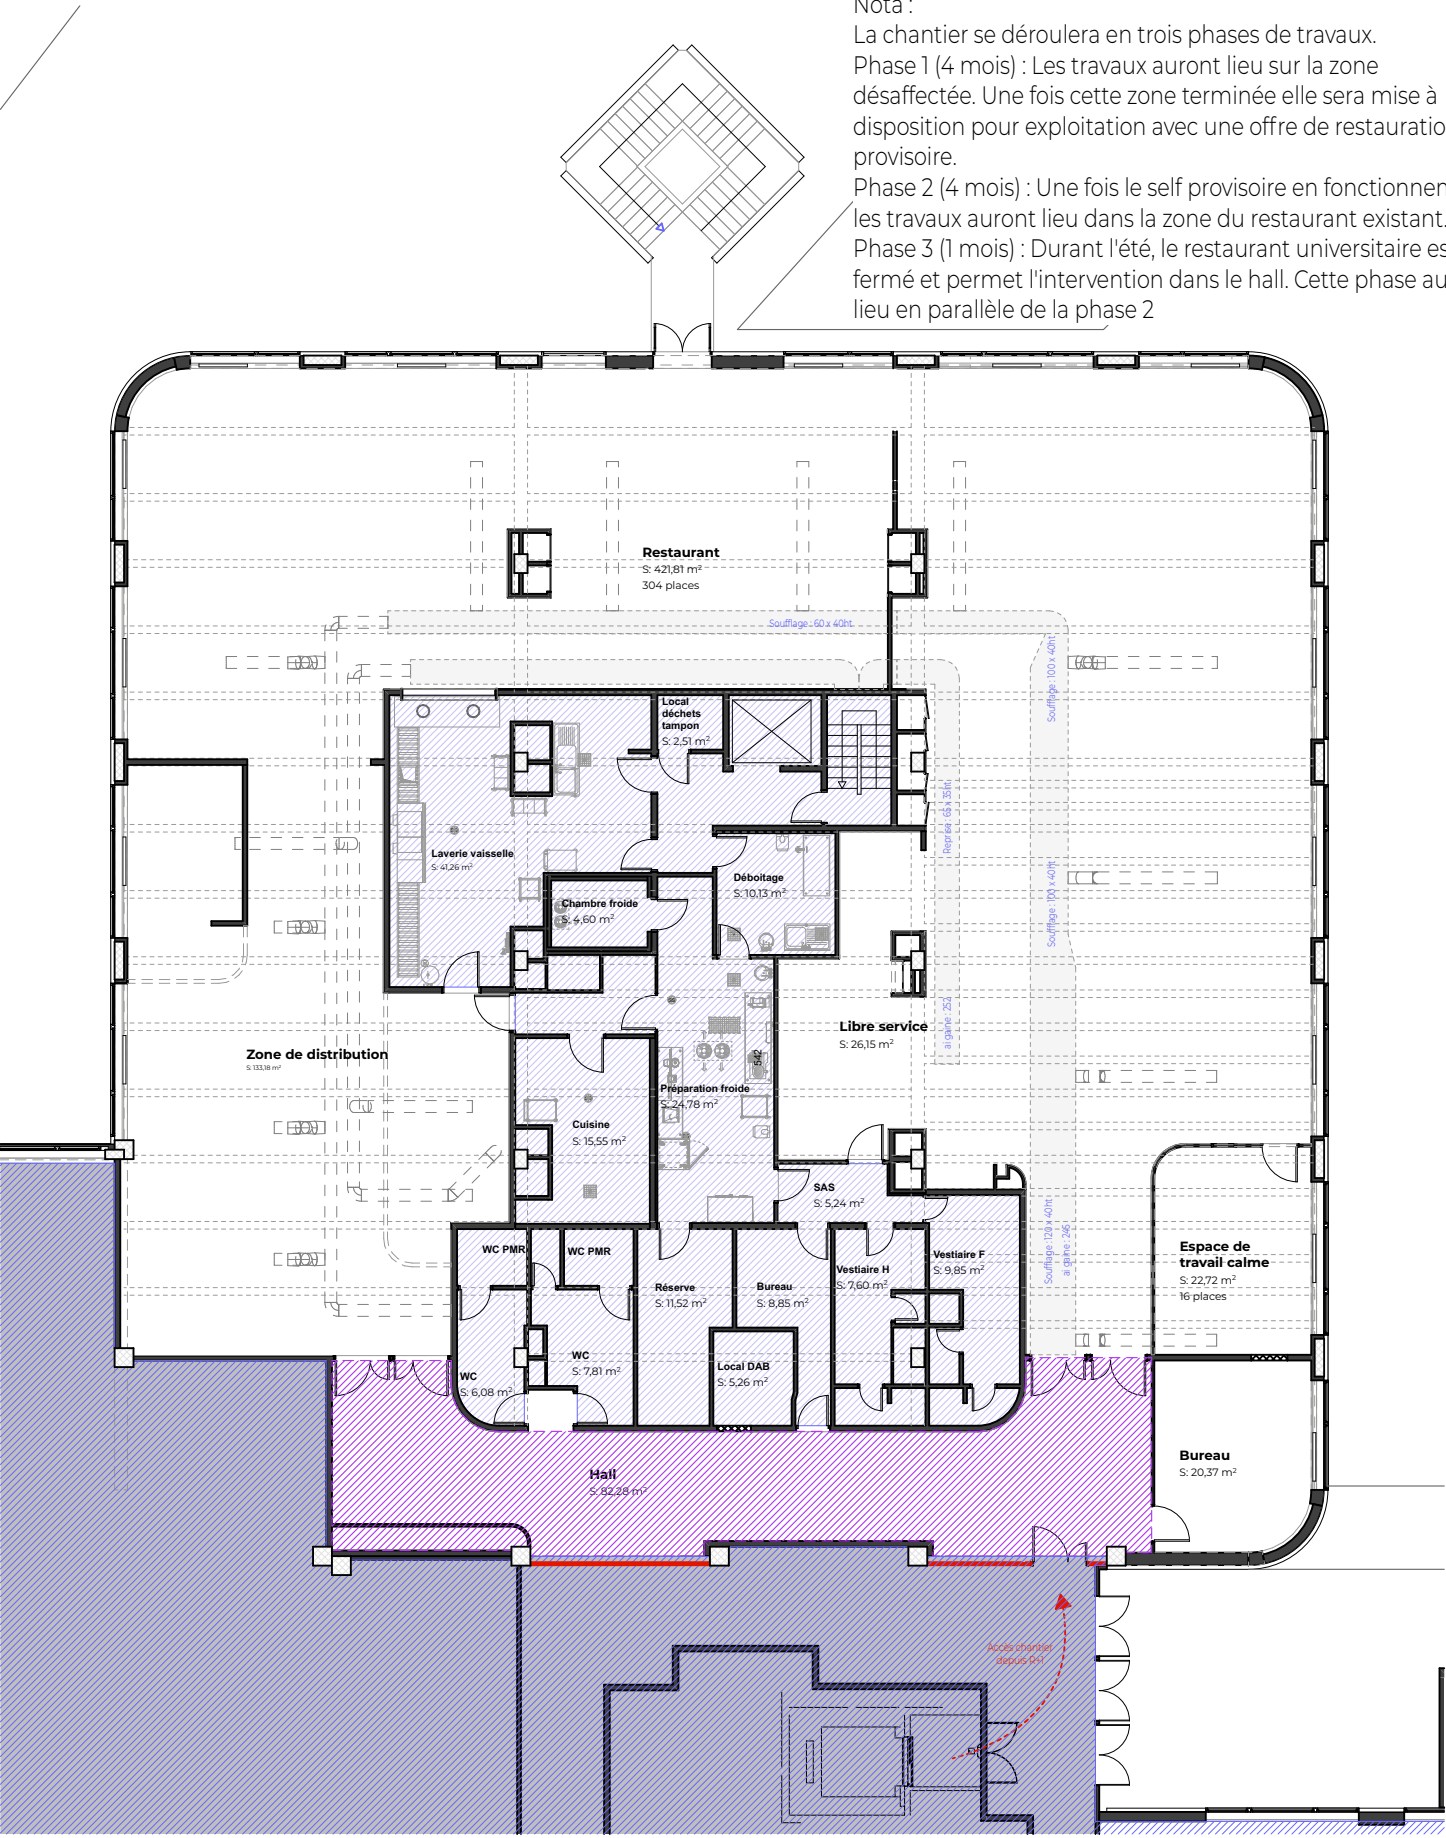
Nota :
La chantier se déroulera en trois phases de travaux.
Phase 1 (4 mois) : Les travaux auront lieu sur la zone désaffectée. Une fois cette zone terminée elle sera mise à disposition pour exploitation avec une offre de restauratio provisoire.
Phase 2 (4 mois) : Une fois le self provisoire en fonctionnen les travaux auront lieu dans la zone du restaurant existant.
Phase 3 (1 mois) : Durant l'été, le restaurant universitaire es fermé et permet l'intervention dans le hall. Cette phase au lieu en parallèle de la phase 2

Restaurant
S: 421,81 m²
304 places

Soufflage : 60 x 40ht

Soufflage : 100 x 40ht

Local déchets tampon
S: 2,51 m²

Reprise : 65 x 35ht

Laverie vaisselle
S: 41,26 m²

Déboitage
S: 10,13 m²

Soufflage : 100 x 40ht

Chambre froide
S: 4,60 m²

al gaine : 252

Libre service
S: 26,15 m²

Zone de distribution
S: 133,18 m²

Préparation froide
S: 24,78 m²

Cuisine
S: 15,55 m²

SAS
S: 5,24 m²

Soufflage : 120 x 40ht

al gaine : 245

Espace de travail calme
S: 22,72 m²
16 places

WC PMR

WC PMR

Réserve
S: 11,52 m²

Bureau
S: 8,85 m²

Vestiaire H
S: 7,60 m²

Vestiaire F
S: 9,85 m²

WC
S: 7,81 m²

Local DAB
S: 5,26 m²

WC
S: 6,08 m²

Hall
S: 82,28 m²

Bureau
S: 20,37 m²

Accès chantier depuis P+1